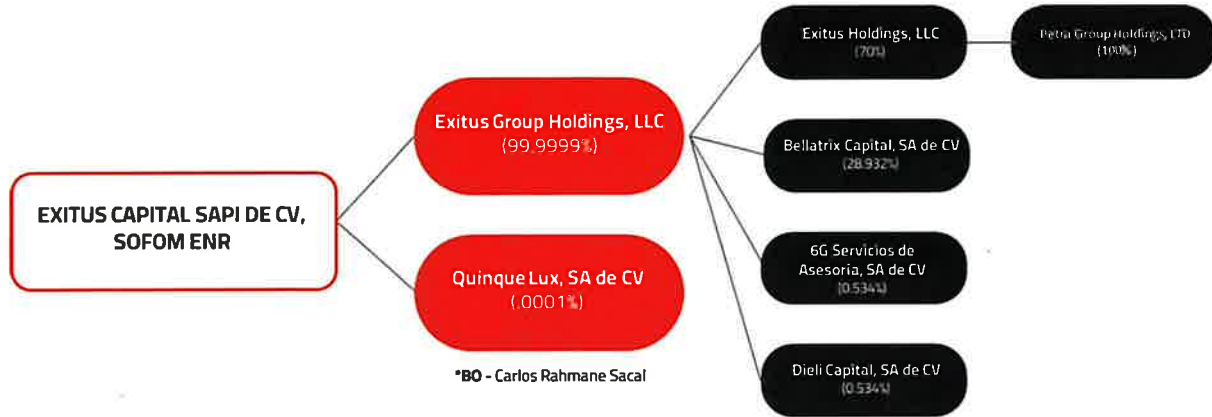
EXITUS CAPITAL SAPI DE CV, SOFOM ENR

Exitus Group Holdings, LLC
(99.9999%)

Quinque Lux, SA de CV
(.0001%)

*BO - Carlos Rahmane Sacal

Exitus Holdings, LLC
(70%)

Petra Group Holdings, LTD
(100%)

Bellatrix Capital, SA de CV
(28.932%)

6G Servicios de Asesoria, SA de CV
(0.534%)

Dieli Capital, SA de CV
(0.534%)